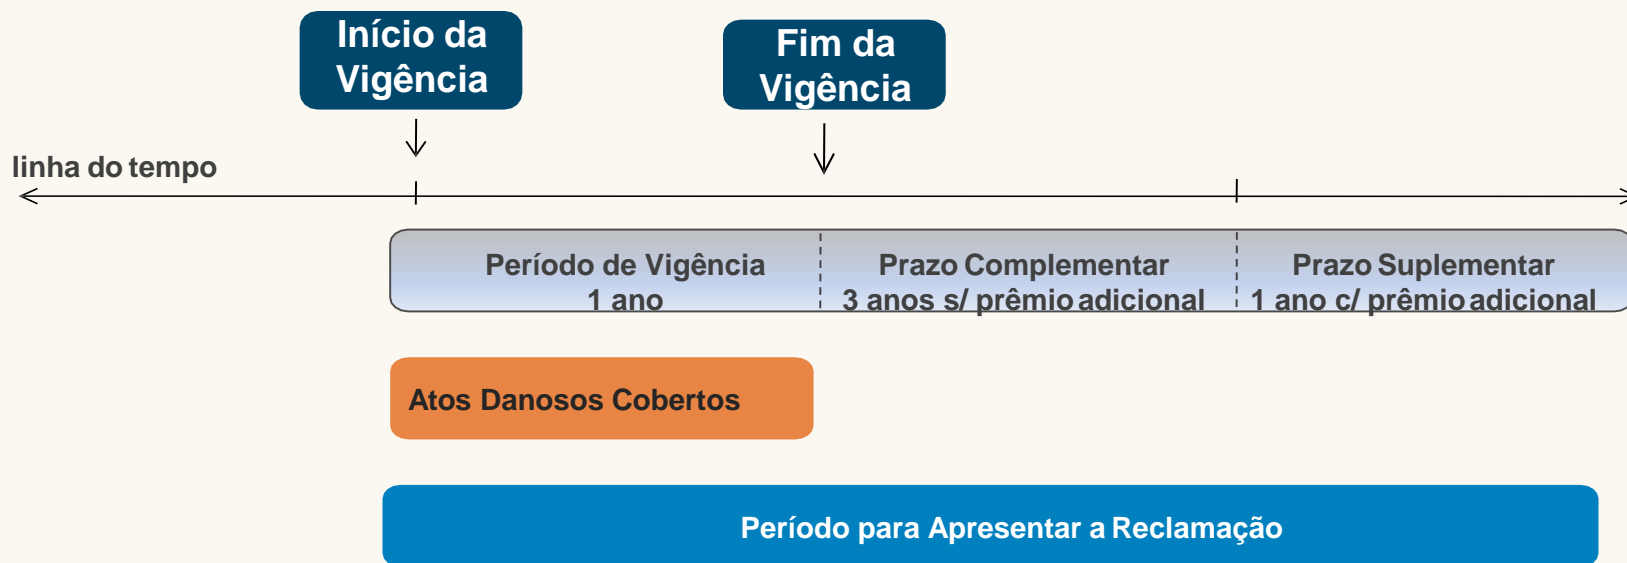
Início da Vigência

Fim da Vigência

linha do tempo

Período de Vigência
1 ano

Prazo Complementar
3 anos s/ prêmio adicional

Prazo Suplementar
1 ano c/ prêmio adicional

Atos Danosos Cobertos

Período para Apresentar a Reclamação